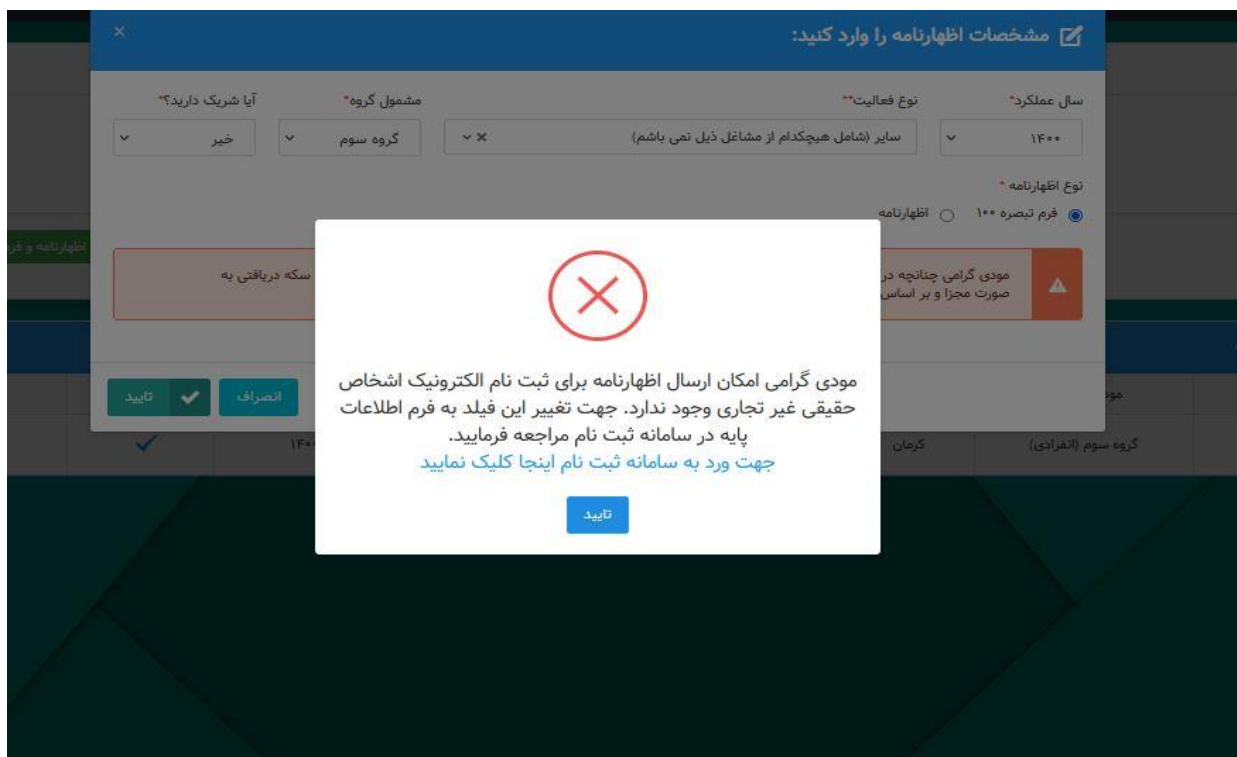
مشخصات اظهارنامه را وارد کنید:

×

سال عملکرد*

۱۴۰۰

نوع فعالیت**

سایر (شامل هیچکدام از مشاغل ذیل نمی باشم)

مشمول گروه*

گروه سوم

آیا شریک دارید؟*

خیر

نوع اظهارنامه *

فرم تبصره ۱۰۰

اظهارنامه

مودی گرامی چنانچه در
صورت مجزا و بر اساس

سکه دریافتی به

انصراف

تایید

اظهارنامه و فر

مود

گروه سوم (انفرادی)

کرمان

۱۴۰۰

مودی گرامی امکان ارسال اظهارنامه برای ثبت نام الکترونیک اشخاص حقیقی غیر تجاری وجود ندارد. جهت تغییر این فیلد به فرم اطلاعات پایه در سامانه ثبت نام مراجعه فرمایید.
جهت ورد به سامانه ثبت نام اینجا کلیک نمایید

تایید